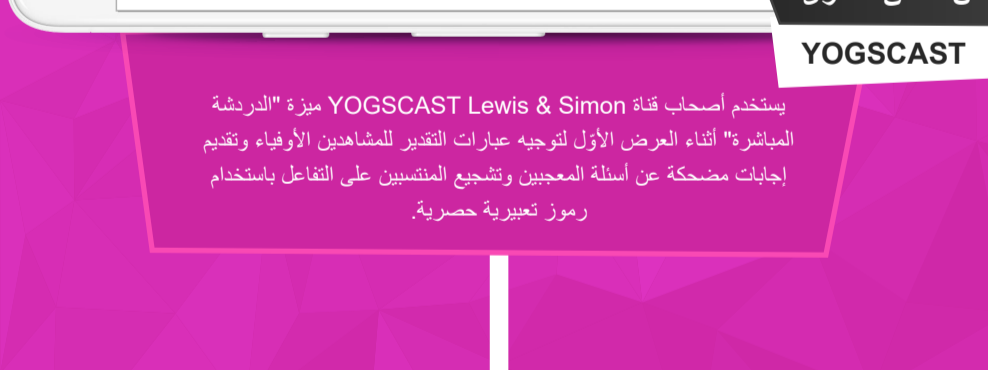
YOGSCAST

يستخدم أصحاب قناة YOGSCAST Lewis & Simon ميزة "الدردشة المباشرة" أثناء العرض الأوّل لتوجيه عبارات التقدير للمشاهدين الأوفياء وتقديم إجابات مضحكة عن أسئلة المعجبين وتشجيع المنتسبين على التفاعل باستخدام رموز تعبيرية حصرية.